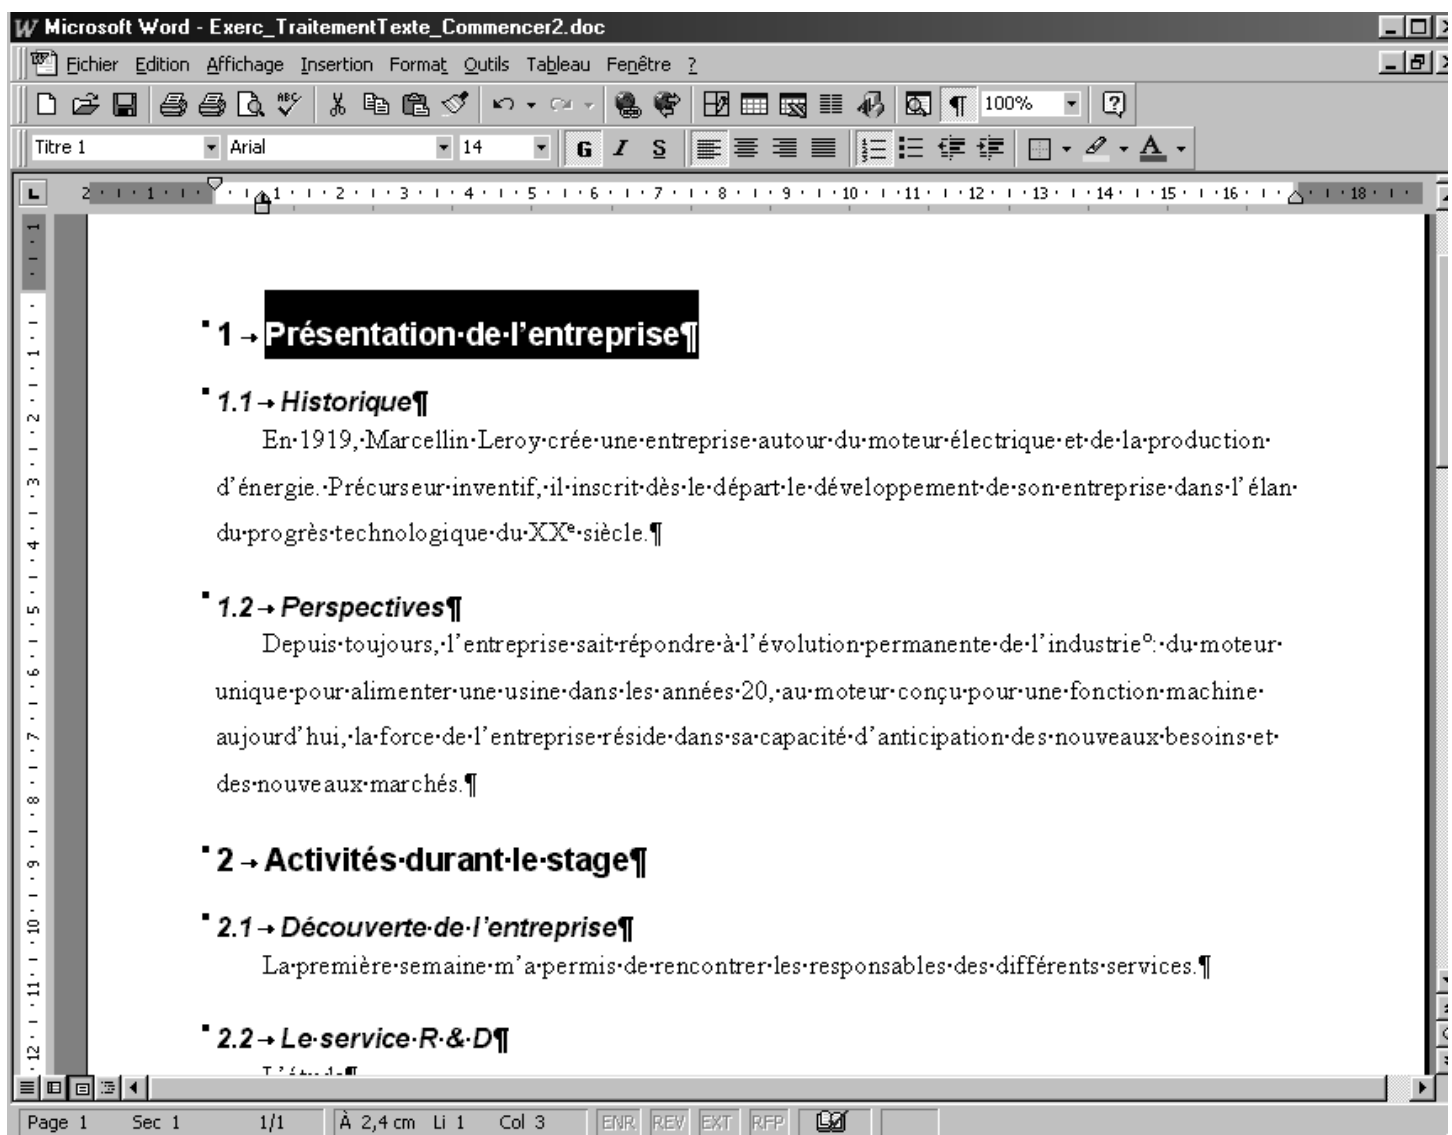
Microsoft Word - Exerc_TraitementTexte_Commencer2.doc

Fichier Edition Affichage Insertion Format Outils Tableau Fenêtre ?

100%

Titre 1 Arial 14 G I S

1 → Présentation·de·l'entreprise¶

1.1 → Historique¶

En·1919,·Marcellin·Leroy·crée·une·entreprise·autour·du·moteur·électrique·et·de·la·production·d'énergie.·Précurseur·inventif,·il·inscrit·dès·le·départ·le·développement·de·son·entreprise·dans·l'élan·du·progrès·technologique·du·XX$^{e}$·siècle.¶

1.2 → Perspectives¶

Depuis·toujours,·l'entreprise·sait·répondre·à·l'évolution·permanente·de·l'industrie°:·du·moteur·unique·pour·alimenter·une·usine·dans·les·années·20,·au·moteur·conçu·pour·une·fonction·machine·aujourd'hui,·la·force·de·l'entreprise·réside·dans·sa·capacité·d'anticipation·des·nouveaux·besoins·et·des·nouveaux·marchés.¶

2 → Activités·durant·le·stage¶

2.1 → Découverte·de·l'entreprise¶

La·première·semaine·m'a·permis·de·rencontrer·les·responsables·des·différents·services.¶

2.2 → Le·service·R·&·D¶

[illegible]

Page 1 Sec 1 1/1 À 2,4 cm Li 1 Col 3 ENR REV EXT RFP